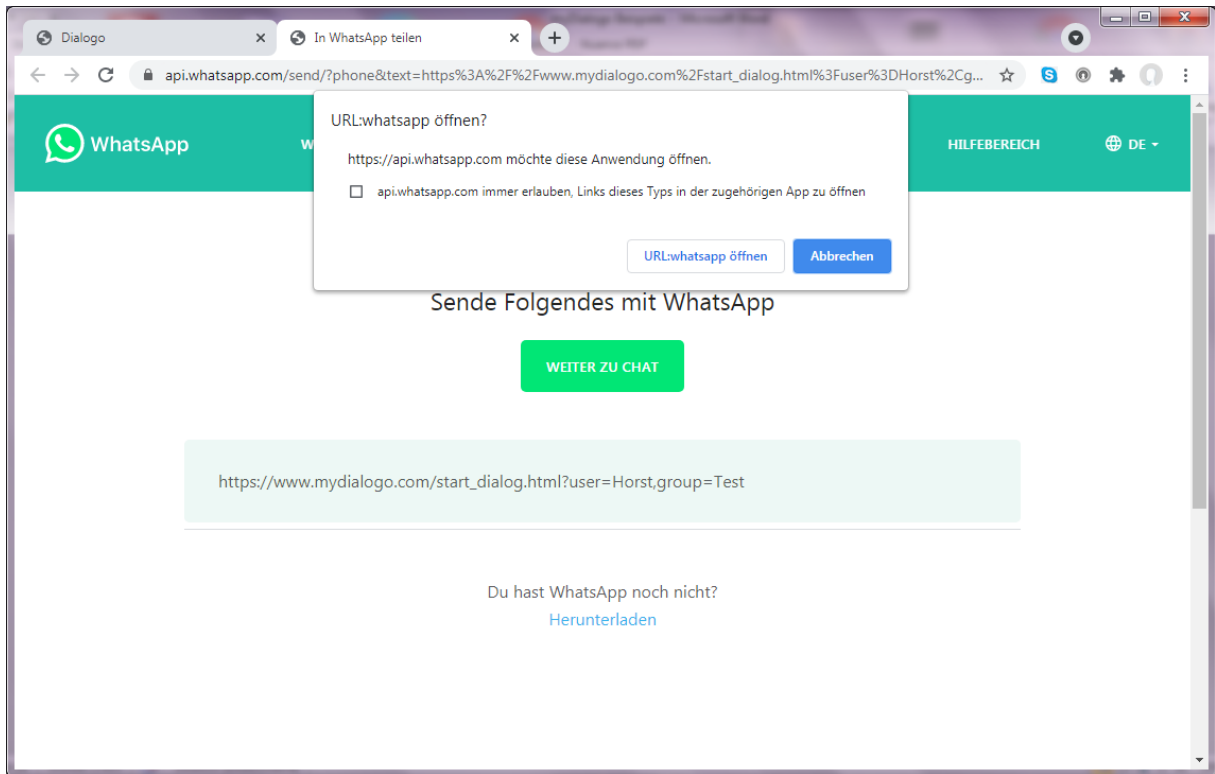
Dialogo
In WhatsApp teilen
api.whatsapp.com/send/?phone&text=https%3A%2F%2Fwww.mydialogo.com%2Fstart_dialog.html%3Fuser%3DHorst%2Cg...

WhatsApp
W
HILFEBEREICH
DE

URL:whatsapp öffnen?
https://api.whatsapp.com möchte diese Anwendung öffnen.
api.whatsapp.com immer erlauben, Links dieses Typs in der zugehörigen App zu öffnen
URL:whatsapp öffnen
Abbrechen

Sende Folgendes mit WhatsApp
WEITER ZU CHAT
https://www.mydialogo.com/start_dialog.html?user=Horst,group=Test

Du hast WhatsApp noch nicht?
Herunterladen